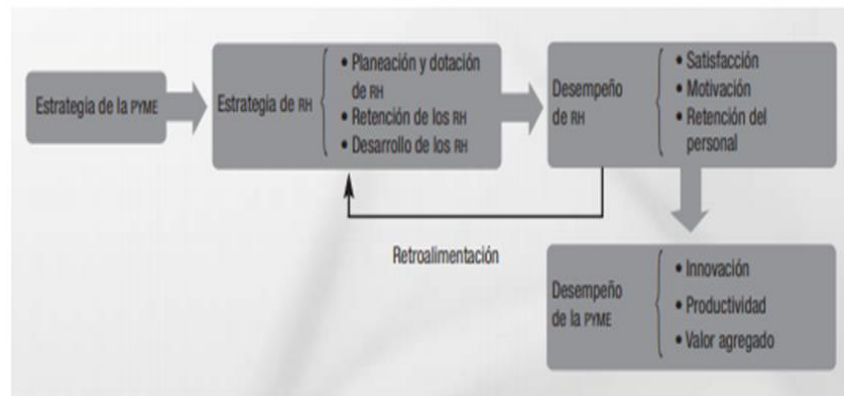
Estrategia de la PYME

Estrategia de RH
• Planeación y dotación de RH
• Retención de los RH
• Desarrollo de los RH

Desempeño de RH
• Satisfacción
• Motivación
• Retención del personal

Retroalimentación

Desempeño de la PYME
• Innovación
• Productividad
• Valor agregado